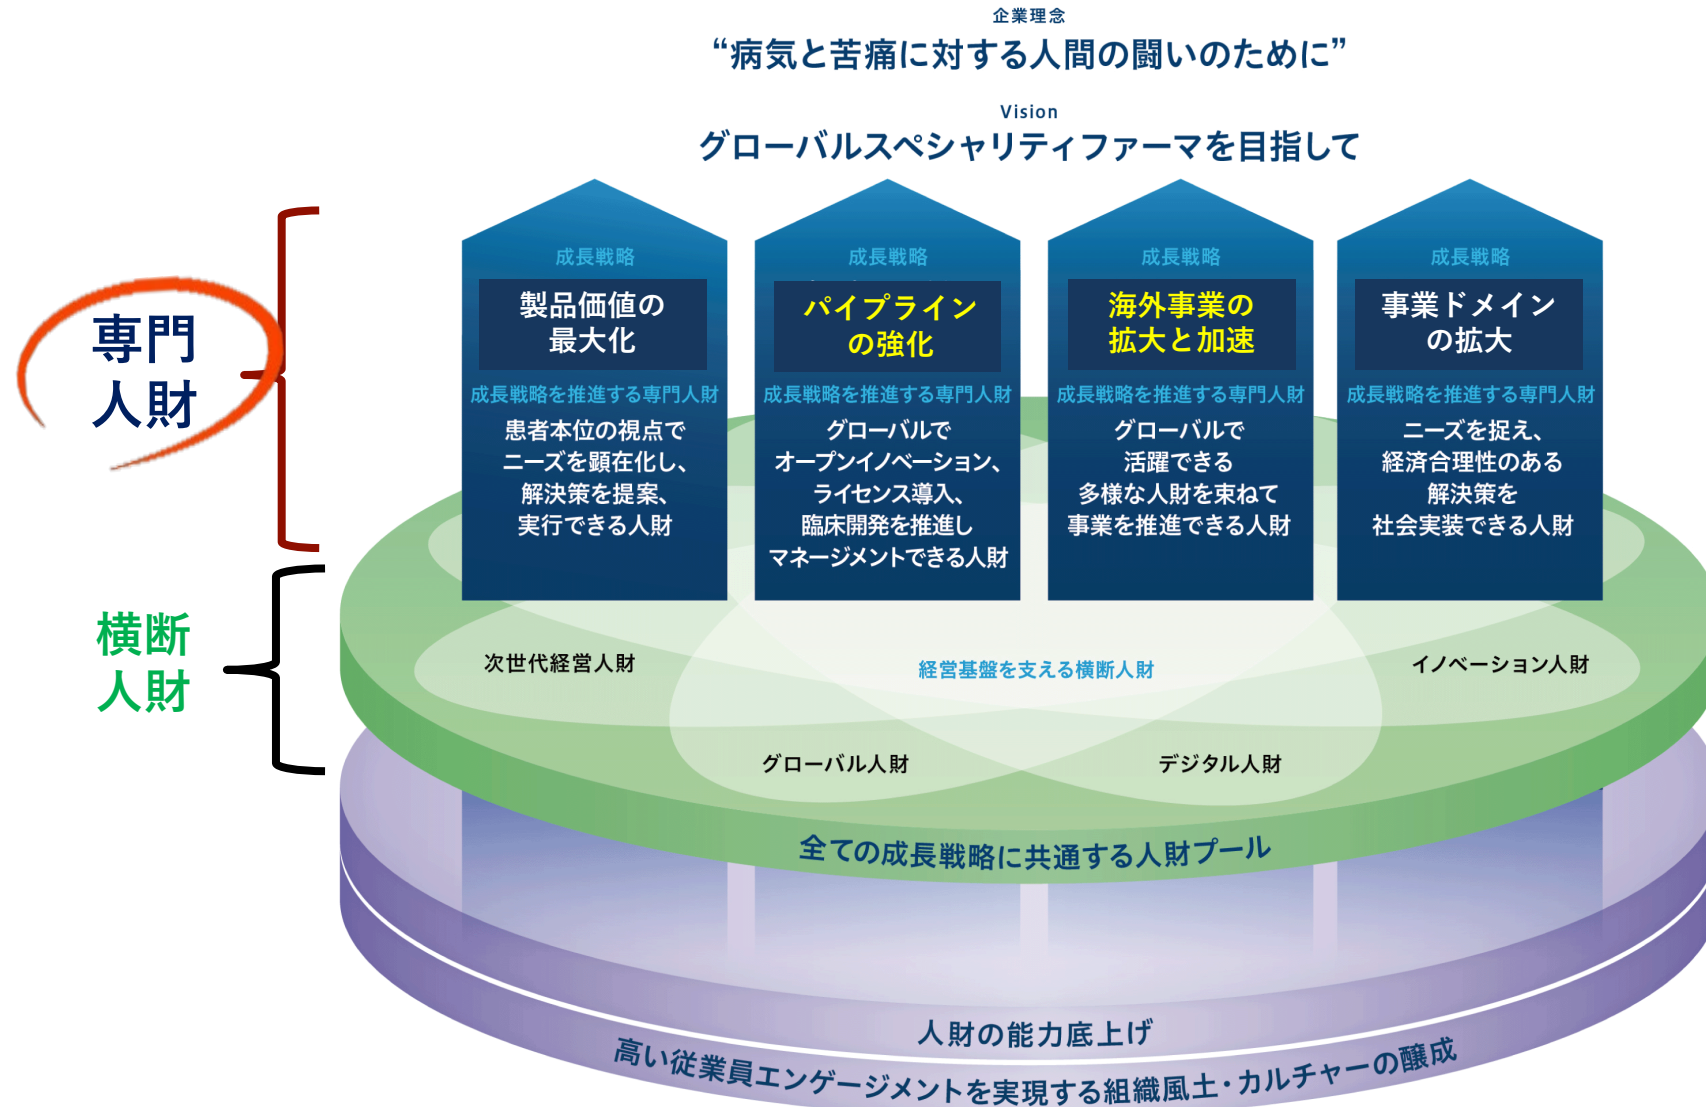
企業理念
“病気と苦痛に対する人間の闘いのために”

Vision
グローバルスペシャリティファーマを目指して

専門
人財

成長戦略
製品価値の最大化
成長戦略を推進する専門人財
患者本位の視点でニーズを顕在化し、解決策を提案、実行できる人財

成長戦略
パイプラインの強化
成長戦略を推進する専門人財
グローバルでオープンイノベーション、ライセンス導入、臨床開発を推進しマネージメントできる人財

成長戦略
海外事業の拡大と加速
成長戦略を推進する専門人財
グローバルで活躍できる多様な人財を束ねて事業を推進できる人財

成長戦略
事業ドメインの拡大
成長戦略を推進する専門人財
ニーズを捉え、経済合理性のある解決策を社会実装できる人財

横断
人財

次世代経営人財
経営基盤を支える横断人財
イノベーション人財
グローバル人財
デジタル人財

全ての成長戦略に共通する人財プール

人財の能力底上げ
高い従業員エンゲージメントを実現する組織風土・カルチャーの醸成